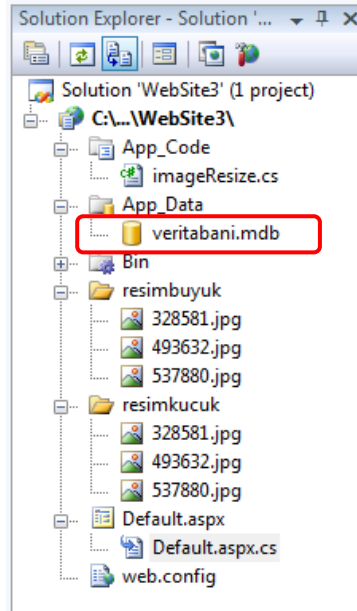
Solution Explorer - Solution '...

Solution 'WebSite3' (1 project)
C:\...\WebSite3\
App_Code
imageResize.cs
App_Data
veritabani.mdb
Bin
resimbuyuk
328581.jpg
493632.jpg
537880.jpg
resimkucuk
328581.jpg
493632.jpg
537880.jpg
Default.aspx
Default.aspx.cs
web.config